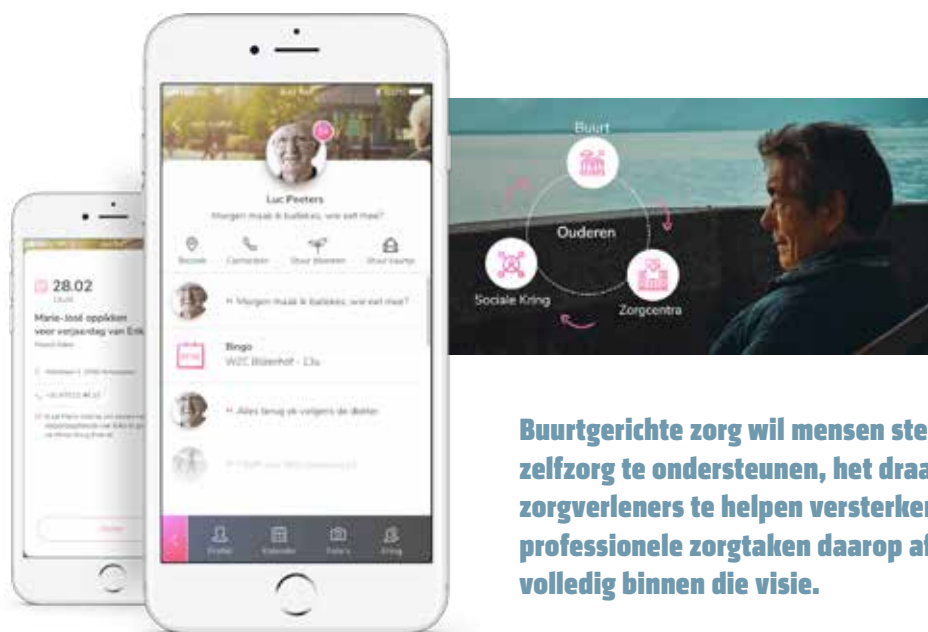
28.02

Marie-José oppikken voor verjaardag van Erik

Luc Peeters

Morgen maak ik balleke, wie eet mee?

Bezoek

Contacten

Stuur bloemen

Stuur taartje

Morgen maak ik balleke, wie eet mee?

Bingo

WZC Bilzenhof - 13u

Alles terug ok volgens de dokter

Profiel

Kalender

Foto's

Kring

Buurt

Ouderen

Sociale Kring

Zorgcentra

Buurtgerichte zorg wil mensen ste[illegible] zelfzorg te ondersteunen, het draa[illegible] zorgverleners te helpen versterken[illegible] professionele zorgtaken daarop af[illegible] volledig binnen die visie.